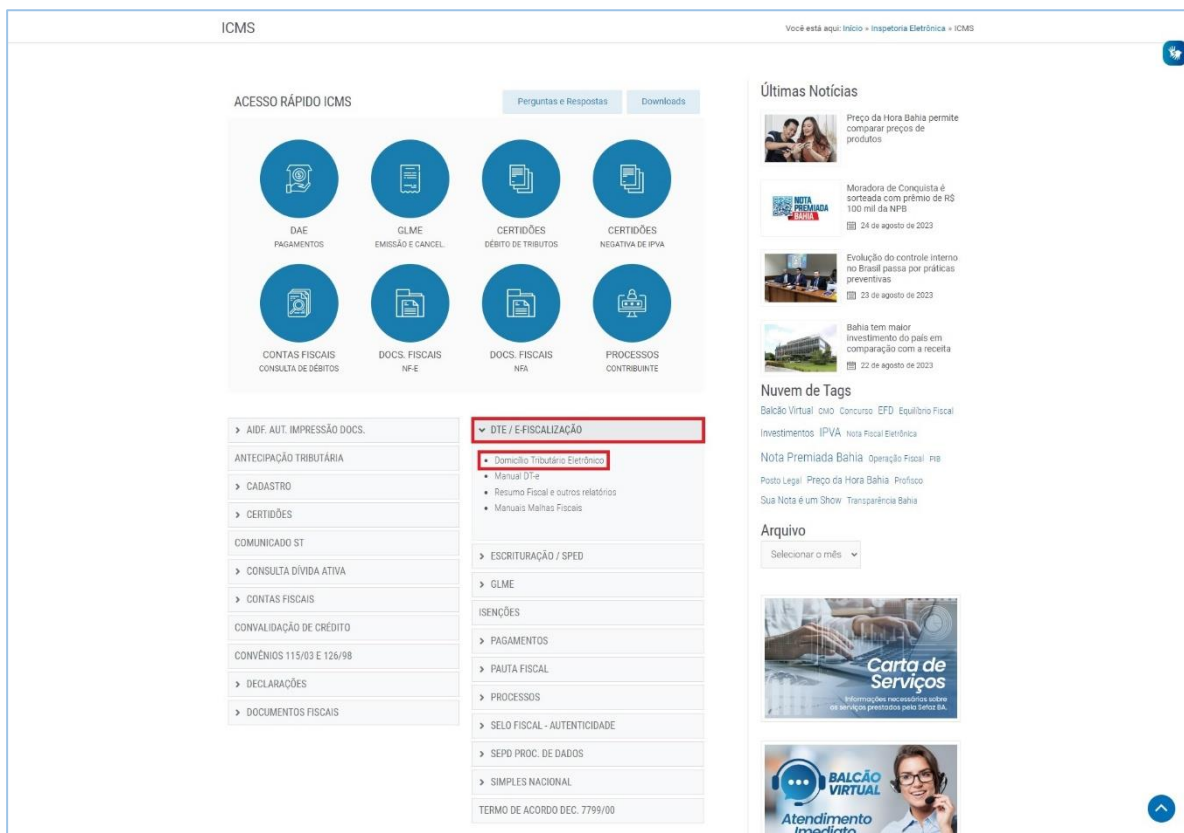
ICMS

Você está aqui: Início » Inspetoria Eletrônica » ICMS

ACESSO RÁPIDO ICMS

Perguntas e Respostas

Downloads

DAE
PAGAMENTOS

GLME
EMISSÃO E CANCEL.

CERTIDÕES
DÉBITO DE TRIBUTOS

CERTIDÕES
NEGATIVA DE IPVA

CONTAS FISCAIS
CONSULTA DE DÉBITOS

DOCS. FISCAIS
NF-E

DOCS. FISCAIS
NFA

PROCESSOS
CONTRIBUINTE

> AIDF. AUT. IMPRESSÃO DOCS.

ANTECIPAÇÃO TRIBUTÁRIA

> CADASTRO

> CERTIDÕES

COMUNICADO ST

> CONSULTA DÍVIDA ATIVA

> CONTAS FISCAIS

CONVALIDAÇÃO DE CRÉDITO

CONVÊNIOS 115/03 E 126/98

> DECLARAÇÕES

> DOCUMENTOS FISCAIS

DTE / E-FISCALIZAÇÃO

• Domicílio Tributário Eletrônico
• Manual DT-e
• Resumo Fiscal e outros relatórios
• Manuais Malhas Fiscais

> ESCRITURAÇÃO / SPED

> GLME

ISENÇÕES

> PAGAMENTOS

> PAUTA FISCAL

> PROCESSOS

> SELO FISCAL - AUTENTICIDADE

> SEPD PROC. DE DADOS

> SIMPLES NACIONAL

TERMO DE ACORDO DEC. 7799/00

Últimas Notícias

Preço da Hora Bahia permite comparar preços de produtos

NOTA PREMIADA BAHIA

Moradora de Conquista é sorteada com prêmio de R$ 100 mil da NPB

24 de agosto de 2023

Evolução do controle interno no Brasil passa por práticas preventivas

23 de agosto de 2023

Bahia tem maior investimento do país em comparação com a receita

22 de agosto de 2023

Nuvem de Tags

Balcão Virtual CMO Concurso EFD Equilíbrio Fiscal Investimentos IPVA Nota Fiscal Eletrônica Nota Premiada Bahia Operação Fiscal PIB Posto Legal Preço da Hora Bahia Profisco Sua Nota é um Show Transparência Bahia

Arquivo

Selecionar o mês

Carta de Serviços

Informações necessárias sobre os serviços prestados pela Sefaz BA.

BALCÃO VIRTUAL

Atendimento Imediato